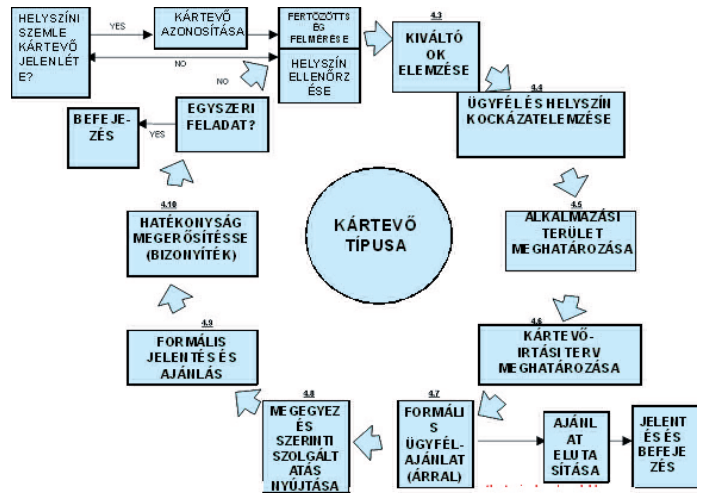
HELYSZÍNI SZEMLE KÁRTEVŐ JELENLÉTE?

YES

KÁRTEVŐ AZONOSÍTÁSA

FERTŐZÖTTSÉG FELMÉRÉSE

NO

NO

HELYSZÍN ELLENŐRZÉSE

4.3
KIVÁLTÓ OK ELEMZÉSE

4.4
ÜGYFÉL ÉS HELYSZÍN KOCKÁZATELEMZÉSE

BEFEJEZÉS

YES

EGYSZERI FELADAT?

4.10
HATÉKONYSÁG MEGERŐSÍTÉSE (BIZONYÍTÉK)

KÁRTEVŐ TÍPUSA

4.5
ALKALMAZÁSI TERÜLET MEGHATÁROZÁSA

4.9
FORMÁLIS JELENTÉS ÉS AJÁNLÁS

4.6
KÁRTEVŐ-IRTÁSI TERV MEGHATÁROZÁSA

4.8
MEGEGYEZÉS SZERINTI SZOLGÁLTATÁS NYÚJTÁSA

4.7
FORMÁLIS ÜGYFÉL-AJÁNLAT (ÁRRAL)

AJÁNLAT ELUTASÍTÁSA

JELENTÉS ÉS BEFEJEZÉS

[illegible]